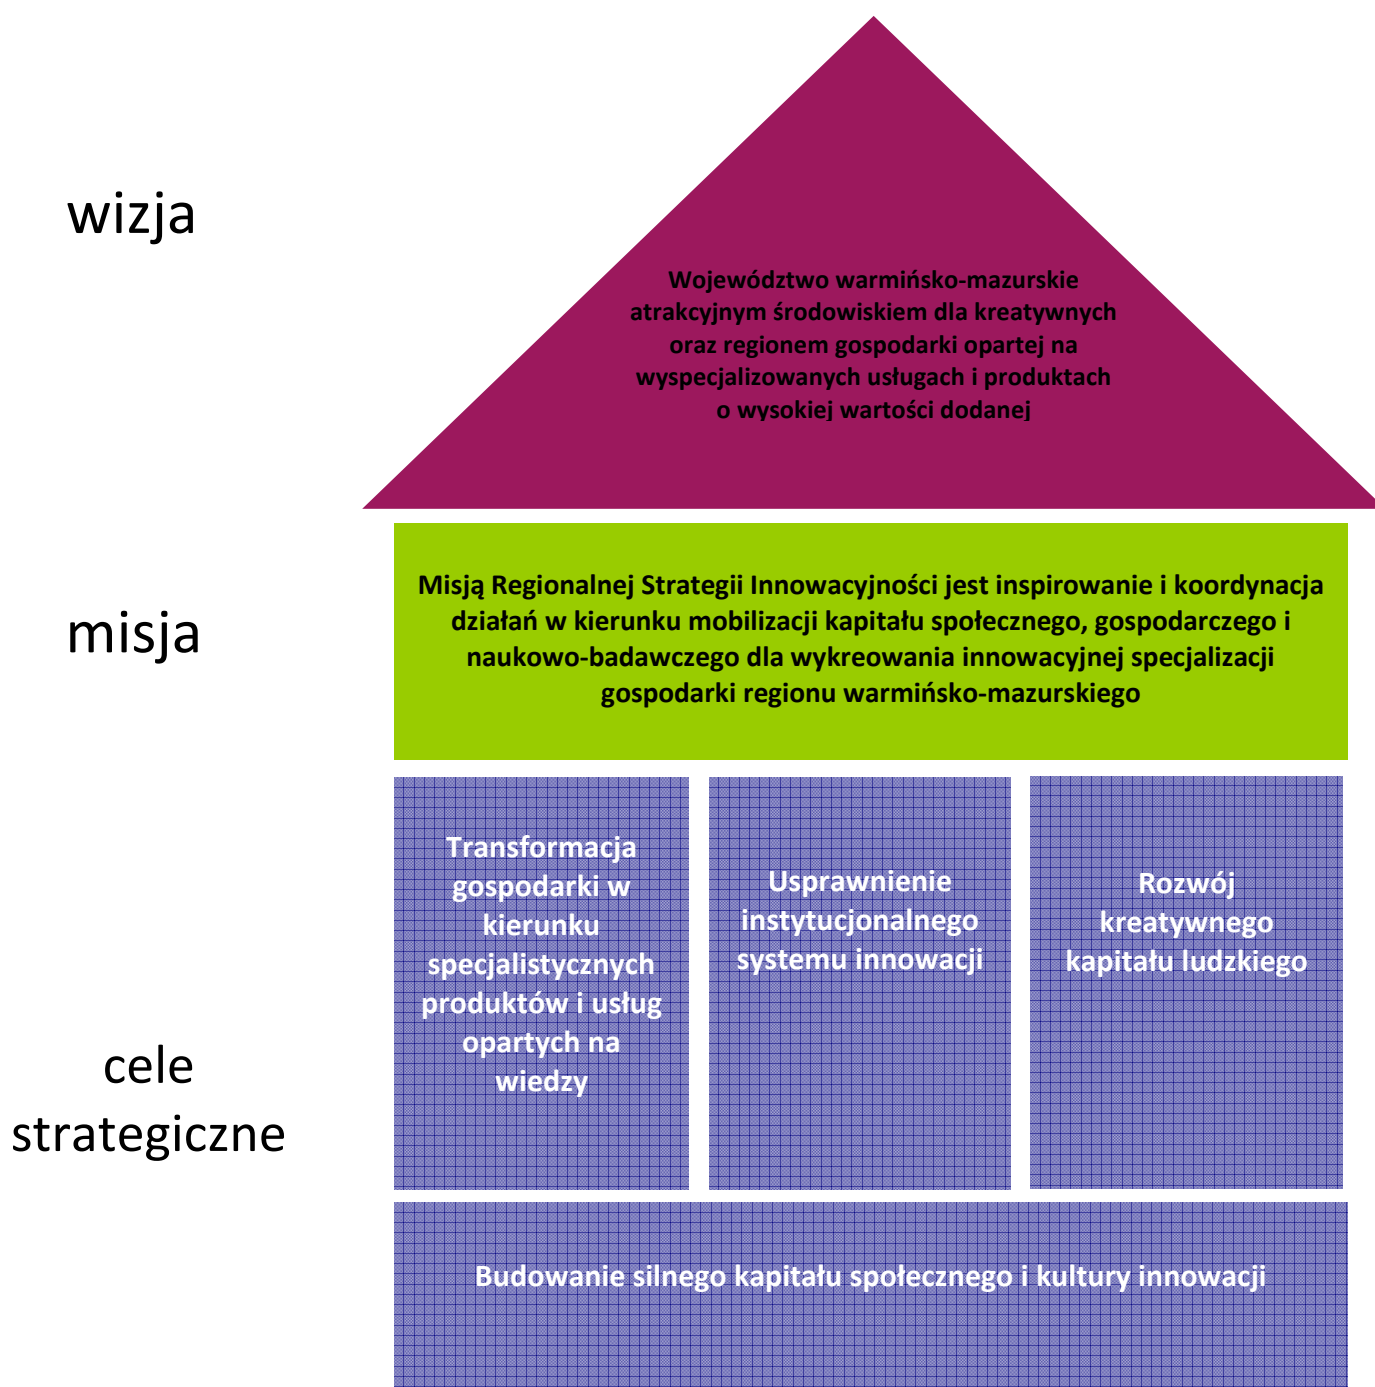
wizja

Województwo warmińsko-mazurskie atrakcyjnym środowiskiem dla kreatywnych oraz regionem gospodarki opartej na wyspecjalizowanych usługach i produktach o wysokiej wartości dodanej

misja

Misją Regionalnej Strategii Innowacyjności jest inspirowanie i koordynacja działań w kierunku mobilizacji kapitału społecznego, gospodarczego i naukowo-badawczego dla wykreowania innowacyjnej specjalizacji gospodarki regionu warmińsko-mazurskiego

cele strategiczne

Transformacja gospodarki w kierunku specjalistycznych produktów i usług opartych na wiedzy

Usprawnienie instytucjonalnego systemu innowacji

Rozwój kreatywnego kapitału ludzkiego

Budowanie silnego kapitału społecznego i kultury innowacji